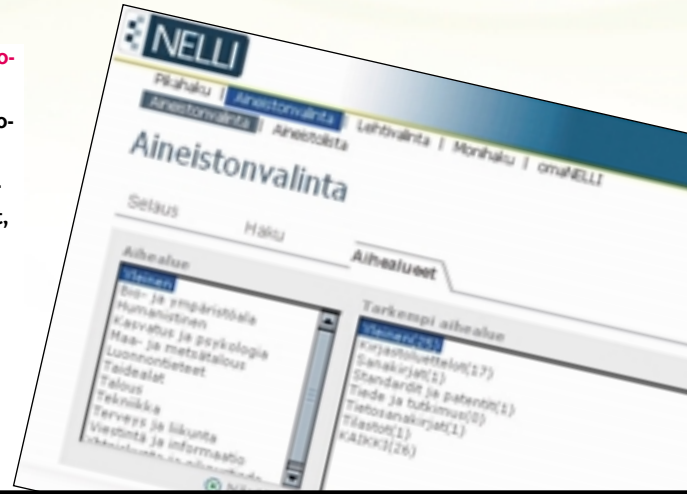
o-

o-

.

t,

NELLI

Pikahaku | Aineistonvalinta | Lehtivalinta | Monihaku | omaNELLI

Aineistonvalinta | Aineistolista

Aineistonvalinta

Selaus

Haku

Aihealueet

Aihealue

Yleinen
Bio- ja ympäristöala
Humanistinen
Kasvatus ja psykologia
Maa- ja metsätalous
Luonnontieteet
Taidealat
Talous
Tekniikka
Terveys ja liikunta
Viestintä ja informaatio
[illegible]

Tarkempi aihealue

Yleinen(29)
Kirjastoluettelot(17)
Sanakirjat(1)
Standardit ja patentit(1)
Tiede ja tutkimus(0)
Tietosanakirjat(1)
Tilastot(1)
KAIKKI(26)